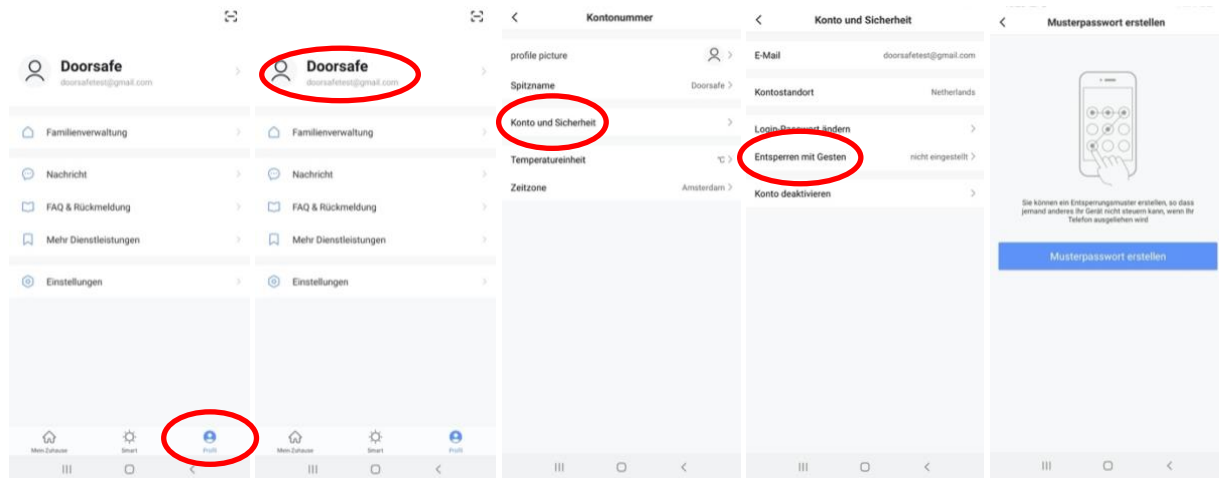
Doorsafe
doorsafetest@gmail.com

Familienverwaltung

Nachricht

FAQ & Rückmeldung

Mehr Dienstleistungen

Einstellungen

Mein Zuhause
Smart
Profil

Doorsafe
doorsafetest@gmail.com

Familienverwaltung

Nachricht

FAQ & Rückmeldung

Mehr Dienstleistungen

Einstellungen

Mein Zuhause
Smart
Profil

Kontonummer

profile picture

Spitzname Doorsafe

Konto und Sicherheit

Temperatureinheit ℃

Zeitzone Amsterdam

Konto und Sicherheit

E-Mail doorsafetest@gmail.com

Kontostandort Netherlands

Login-Passwort ändern

Entsperren mit Gesten nicht eingestellt

Konto deaktivieren

Musterpasswort erstellen

Sie können ein Entsperrungsmuster erstellen, so dass jemand anderes Ihr Gerät nicht steuern kann, wenn Ihr Telefon ausgeliehen wird

Musterpasswort erstellen